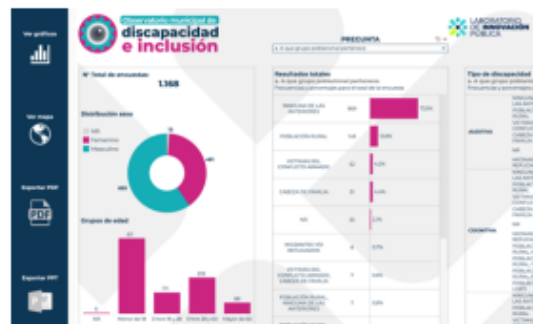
Ver gráficos

Ver mapa

Exportar PDF

Exportar PPT

Observatorio municipal de discapacidad e inclusión

PREGUNTA

A qué grupo poblacional pertenece

LABORATORIO DE INNOVACIÓN PÚBLICA

N° Total de encuestas

1.368

Distribución sexo

NR

Femenino

Masculino

Grupos de edad

Resultados totales

A qué grupo poblacional pertenece.

Frecuencias y porcentajes para el total de la encuesta

| | | |
|---|---|---|
| NINGUNA DE LAS ANTERIORES | 1001 | 73,2% |
| POBLACIÓN RURAL | 148 | 10,8% |
| VICTIMAS DEL CONFLICTO ARMADO | 57 | 4,2% |
| CABEZA DE FAMILIA | 55 | 4,0% |
| NS | 30 | 2,2% |
| MIGRANTES O REFUGIADOS | 8 | 0,6% |
| VICTIMAS DEL CONFLICTO ARMADO CABEZA DE FAMILIA | 7 | 0,5% |
| POBLACIÓN RURAL, NINGUNA DE LAS ANTERIORES | 7 | 0,5% |

Tipo de discapacidad

A qué grupo poblacional pertenece.

Frecuencias y porcentajes

AUDITIVA

COGNITIVA

NS